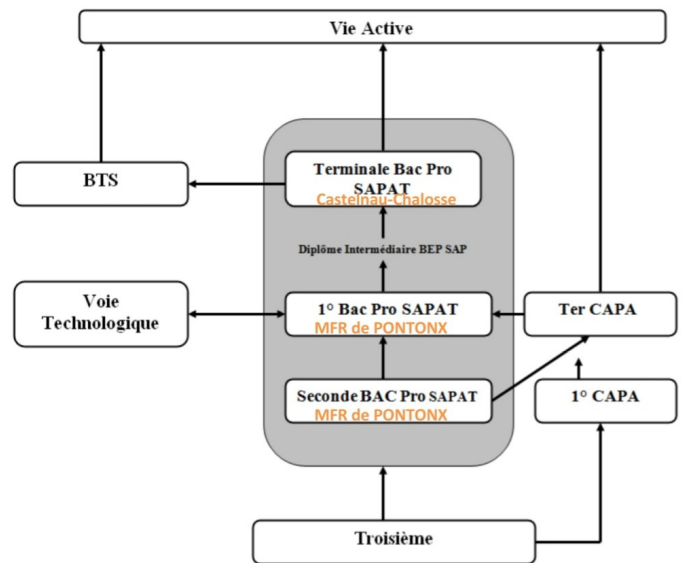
Vie Active

BTS

Terminale Bac Pro SAPAT
Castelnau-Chalosse

Diplôme Intermédiaire BEP SAP

Voie Technologique

1° Bac Pro SAPAT
MFR de PONTONX

Ter CAPA

Seconde BAC Pro SAPAT
MFR de PONTONX

1° CAPA

Troisième